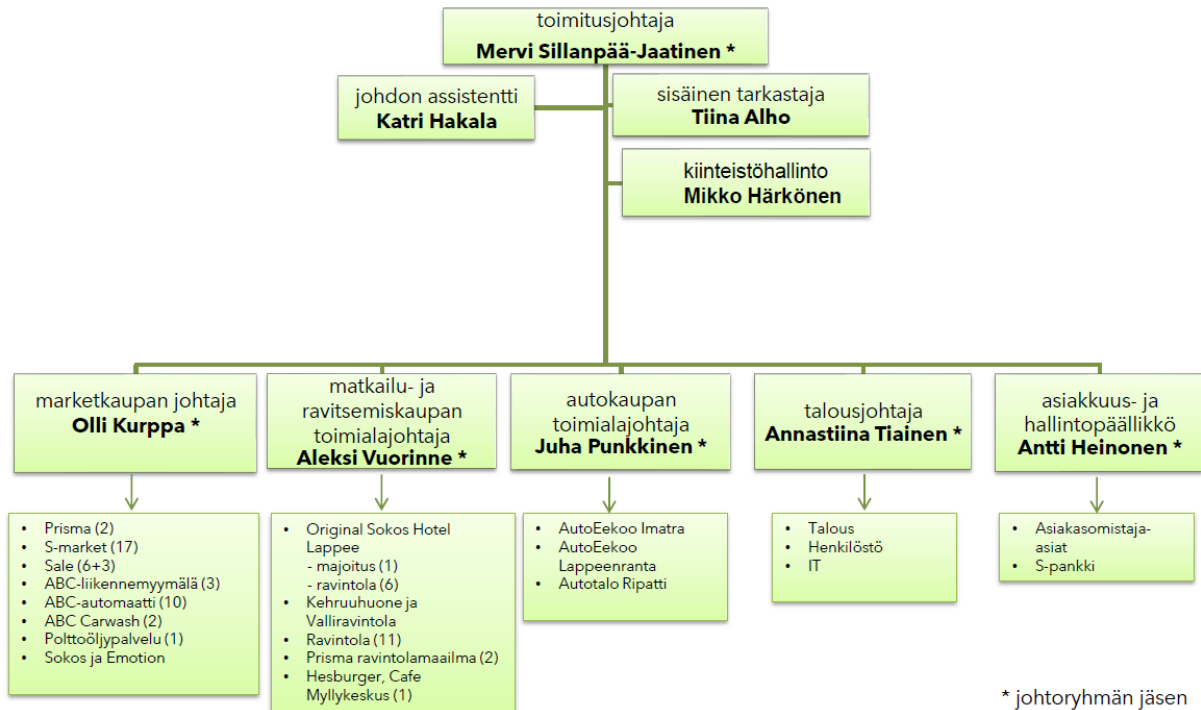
toimitusjohtaja
**Mervi Sillanpää-Jaatinen ***

johdon assistentti
**Katri Hakala**

sisäinen tarkastaja
**Tiina Alho**

kiinteistöhallinto
**Mikko Härkönen**

marketkaupan johtaja
**Olli Kurppa ***

- Prisma (2)
- S-market (17)
- Sale (6+3)
- ABC-liikennemyymälä (3)
- ABC-automaatti (10)
- ABC Carwash (2)
- Polttoöljypalvelu (1)
- Sokos ja Emotion

matkailu- ja ravitsemiskaupan toimialajohtaja
**Aleksi Vuorinne ***

- Original Sokos Hotel Lappee
  - majoitus (1)
  - ravintola (6)
- Kehruuhuone ja Valliravintola
- Ravintola (11)
- Prisma ravintolamaailma (2)
- Hesburger, Cafe Myllykeskus (1)

autokaupan toimialajohtaja
**Juha Punkkinen ***

- AutoEekoo Imatra
- AutoEekoo Lappeenranta
- Autotalo Ripatti

talousjohtaja
**Annastiina Tiainen ***

- Talous
- Henkilöstö
- IT

asiakkuus- ja hallintopäällikkö
**Antti Heinonen ***

- Asiakasomistaja-asiat
- S-pankki

* johtoryhmän jäsen